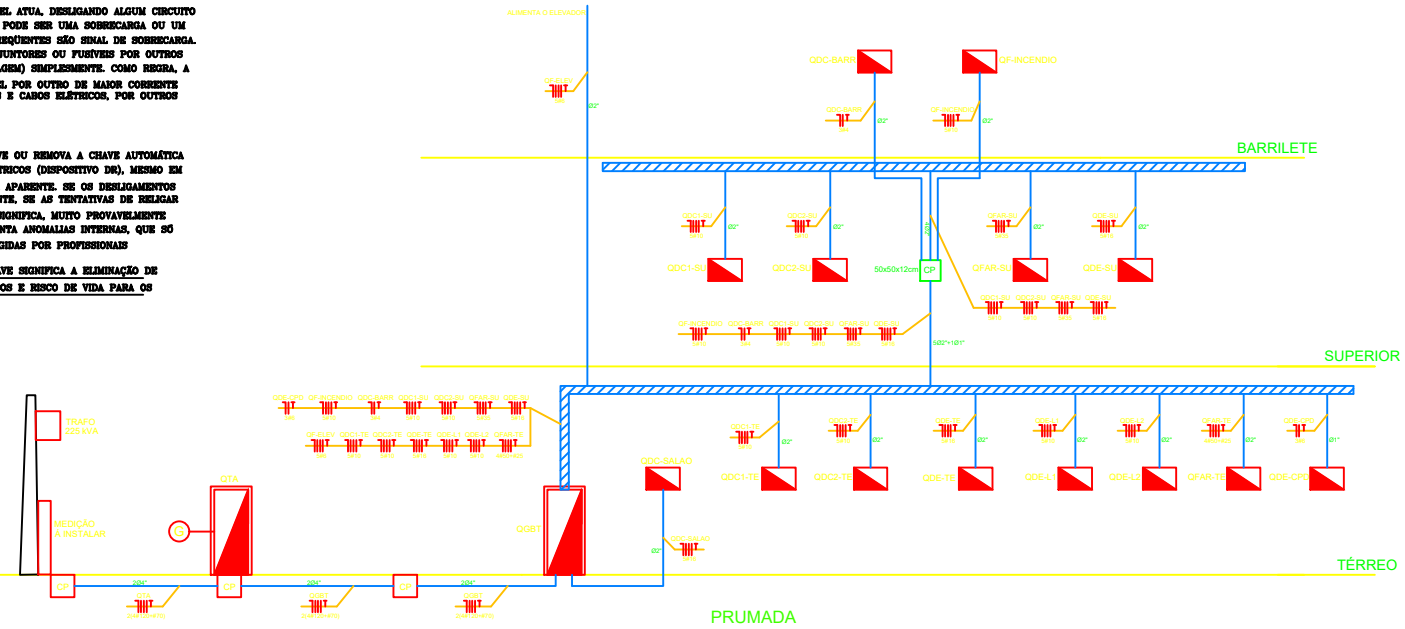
EL ATUA, DESLIGANDO ALGUM CIRCUITO PODE SER UMA SOBRECARGA OU UM REQUENTES SÃO SINAL DE SOBRECARGA. JUNTORES OU FUSÍVEIS POR OUTROS GEM) SIMPLESMENTE. COMO REGRA, A EL POR OUTRO DE MAIOR CORRENTE E CABOS ELÉTRICOS, POR OUTROS

VE OU REMOVA A CHAVE AUTOMÁTICA TRICOS (DISPOSITIVO DR), MESMO EM APARENTE. SE OS DESLIGAMENTOS TE, SE AS TENTATIVAS DE RELIGAR SIGNIFICA, MUITO PROVAVELMENTE NTA ANOMALIAS INTERNAS, QUE SÓ GIDAS POR PROFISSIONAIS

VE SIGNIFICA A ELIMINAÇÃO DE OS E RISCO DE VIDA PARA OS

QDC-BARR

QF-INCENDIO

Ø2"

Ø2"

Ø2"

BARRILETE

Ø2"

Ø2"

Ø2"

Ø2"

QDC1-SU

QDC2-SU

50x50x12cm

CP

QFAR-SU

QDE-SU

5Ø2"+1Ø1"

SUPERIOR

TRAFO

MEDIÇÃO A INSTALAR

QTA

QGBT

QDC-SALAO

Ø2"

Ø2"

Ø2"

Ø2"

Ø2"

Ø2"

Ø2"

Ø1"

QDC1-TE

QDC2-TE

QDC-TE

QDE-L

QDE-

QFAR-TE

QDE-CPE

Ø2"

CP

Ø4"

CP

Ø4"

CP

Ø4"

TÉRREO

PRUMADA